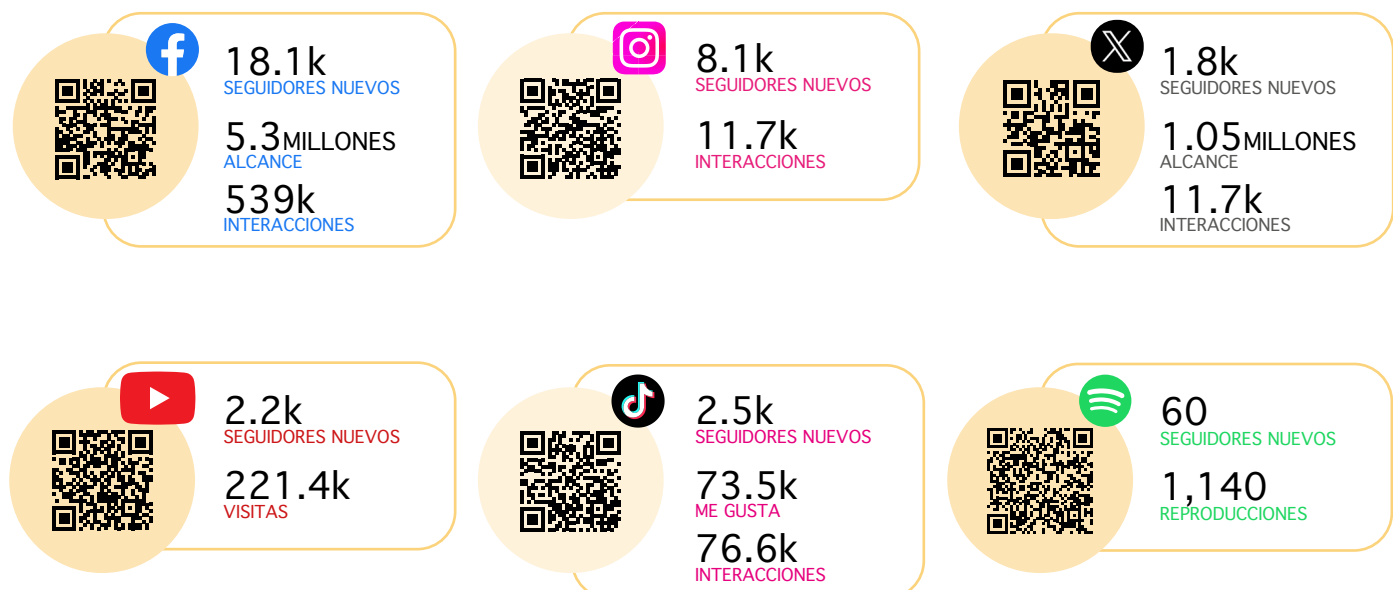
18.1k
SEGUIDORES NUEVOS

5.3MILLONES
ALCANCE

539k
INTERACCIONES

8.1k
SEGUIDORES NUEVOS

11.7k
INTERACCIONES

1.8k
SEGUIDORES NUEVOS

1.05MILLONES
ALCANCE

11.7k
INTERACCIONES

2.2k
SEGUIDORES NUEVOS

221.4k
VISITAS

2.5k
SEGUIDORES NUEVOS

73.5k
ME GUSTA

76.6k
INTERACCIONES

60
SEGUIDORES NUEVOS

1,140
REPRODUCCIONES